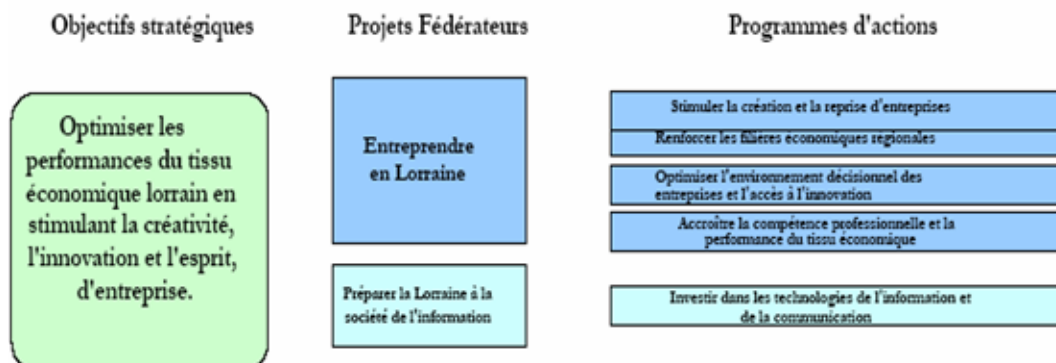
Objectifs stratégiques

Projets Fédérateurs

Programmes d'actions

Optimiser les performances du tissu économique lorrain en stimulant la créativité, l'innovation et l'esprit, d'entreprise.

Entreprendre en Lorraine

Préparer la Lorraine à la société de l'information

Stimuler la création et la reprise d'entreprises

Renforcer les filières économiques regionales

Optimiser l'environnement décisionnel des entreprises et l'accès à l'innovation

Accroître la compétence professionnelle et la performance du tissu économique

Investir dans les technologies de l'information et de la communication